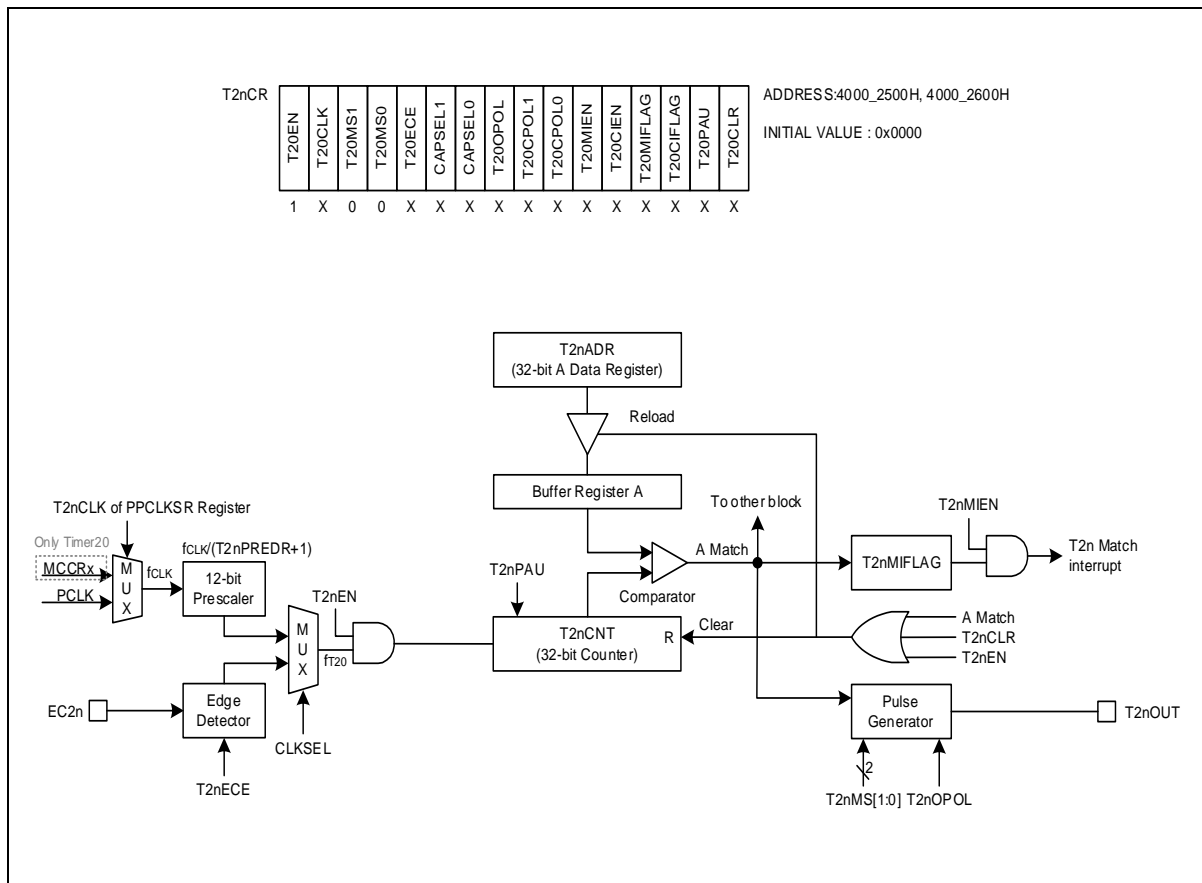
T2nCR

| T20EN | T20CLK | T20MS1 | T20MS0 | T20ECE | CAPSEL1 | CAPSEL0 | T20OPOL | T20CPOL1 | T20CPOL0 | T20MIEN | T20CIEN | T20MIFLAG | T20CIFLAG | T20PAU | T20CLR |
|---|---|---|---|---|---|---|---|---|---|---|---|---|---|---|---|
| 1 | X | 0 | 0 | X | X | X | X | X | X | X | X | X | X | X | X |

ADDRESS:4000_2500H, 4000_2600H

INITIAL VALUE : 0x0000

T2nADR
(32-bit A Data Register)

Reload

Buffer Register A

To other block

T2nMIEN

T2nCLK of PPCLKSR Register

Only Timer20

MCCRx

PCLK

M
U
X

fCLK

fCLK/(T2nPREDR+1)

12-bit
Prescaler

T2nEN

M
U
X

fT20

T2nPAU

A Match

Comparator

T2nMIFLAG

T2n Match
interrupt

T2nCNT
(32-bit Counter)

R

Clear

A Match

T2nCLR

T2nEN

EC2n

Edge
Detector

CLKSEL

T2nECE

Pulse
Generator

T2nOUT

2

T2nMS[1:0] T2nOPOL